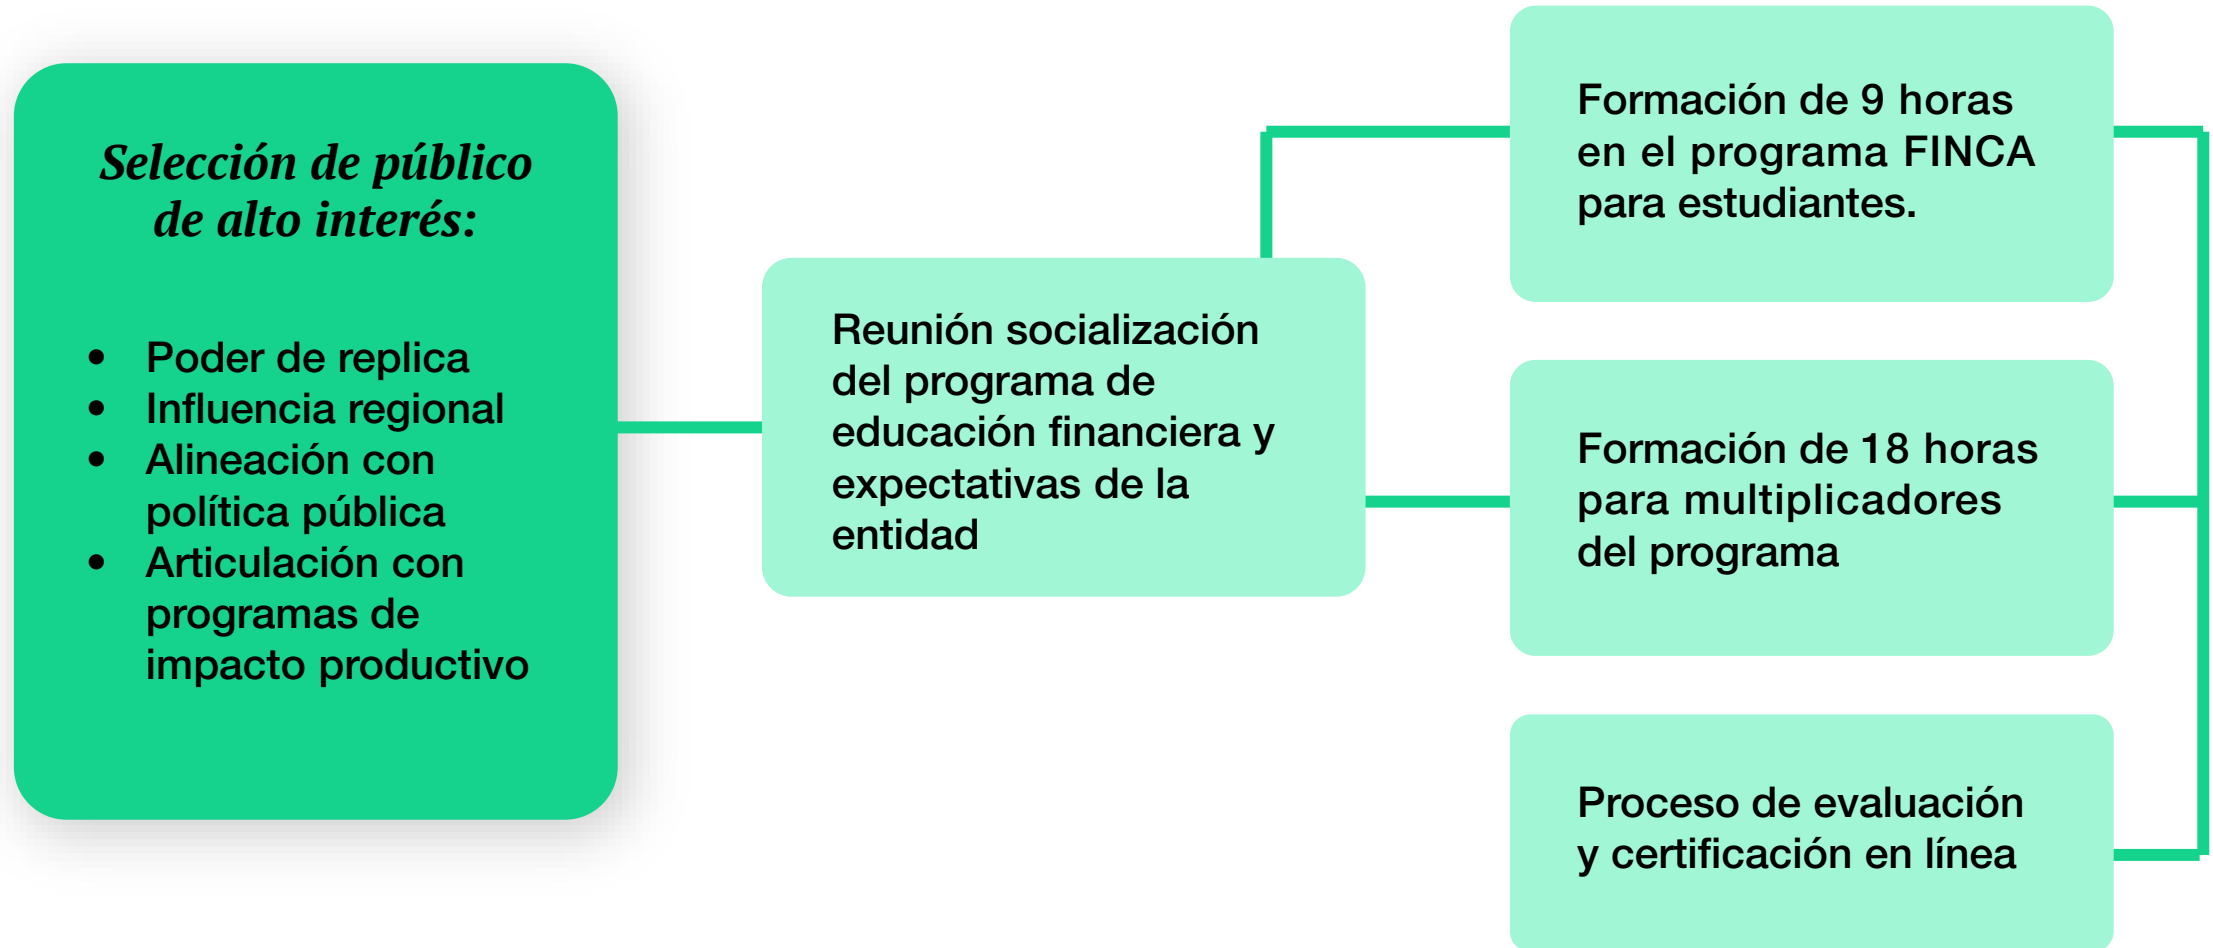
Selección de público de alto interés:

- Poder de replica
- Influencia regional
- Alineación con política pública
- Articulación con programas de impacto productivo

Reunión socialización del programa de educación financiera y expectativas de la entidad

Formación de 9 horas en el programa FINCA para estudiantes.

Formación de 18 horas para multiplicadores del programa

Proceso de evaluación y certificación en línea